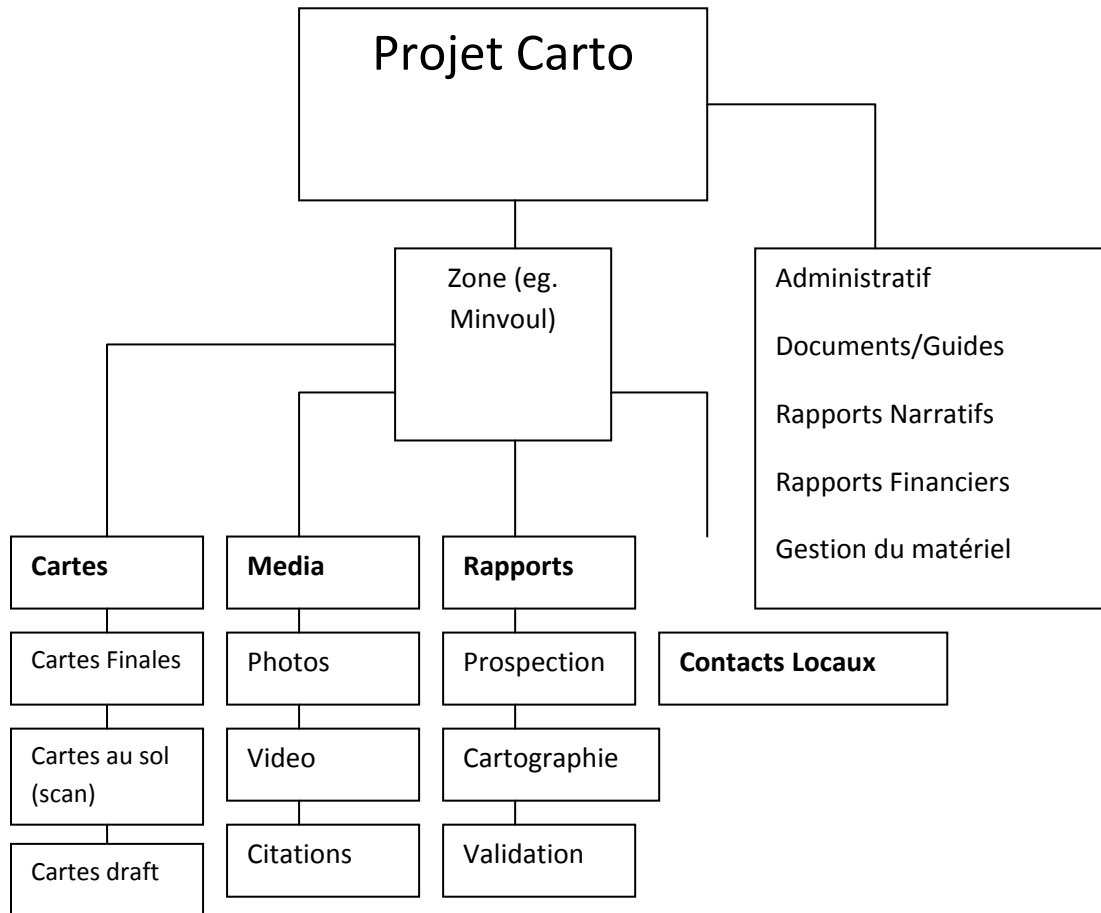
Projet Carto

Zone (eg. Minvoul)

Administratif

Documents/Guides

Rapports Narratifs

Rapports Financiers

Gestion du matériel

**Cartes**

Cartes Finales

Cartes au sol (scan)

Cartes draft

**Media**

Photos

Video

Citations

**Rapports**

Prospection

Cartographie

Validation

**Contacts Locaux**